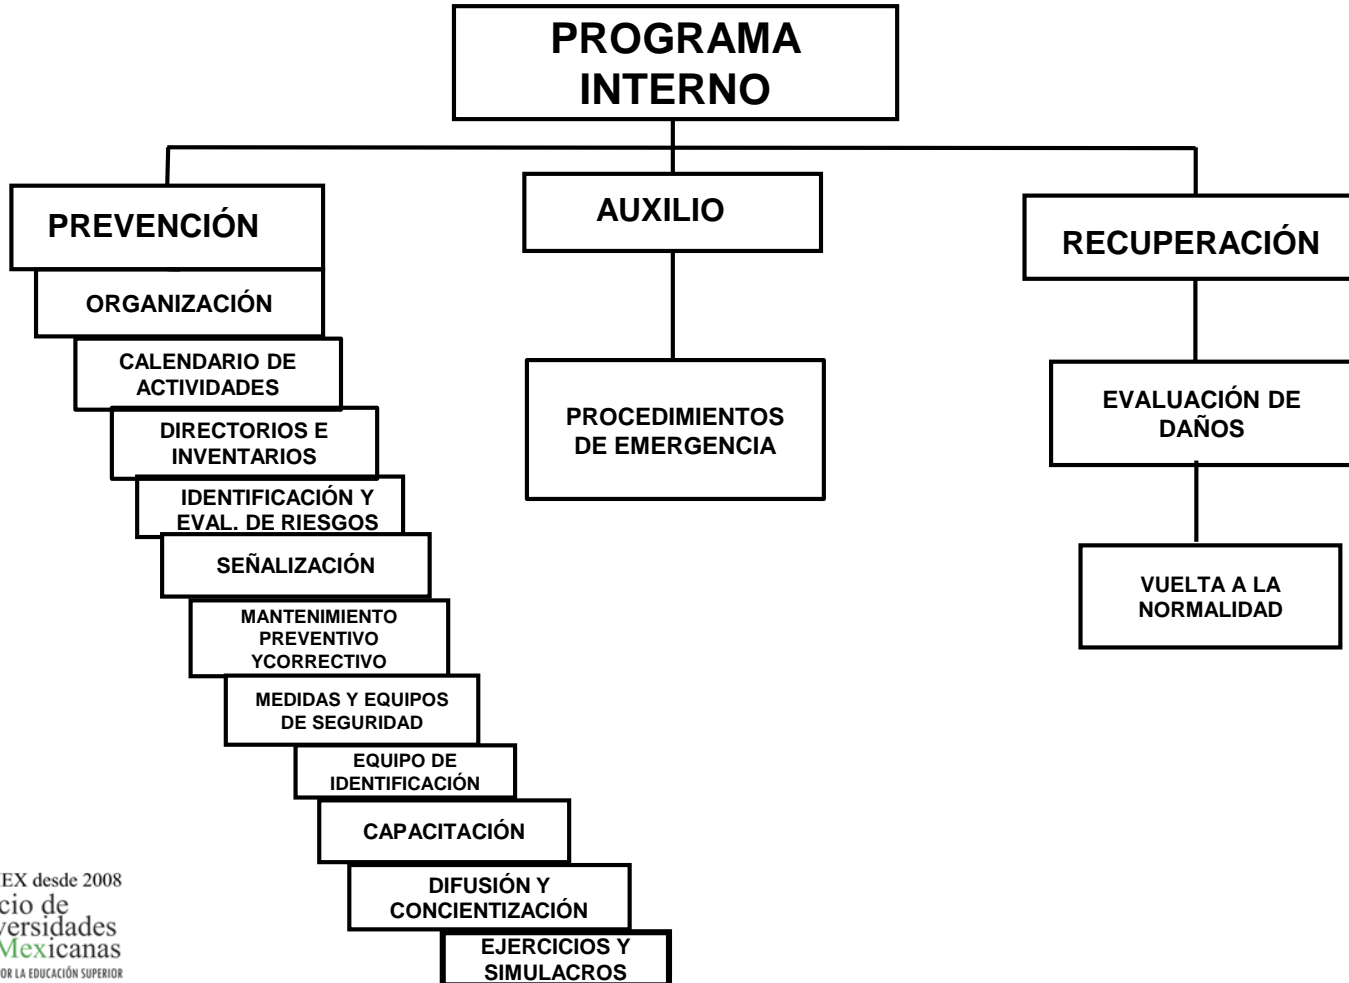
PROGRAMA INTERNO

PREVENCIÓN

ORGANIZACIÓN

CALENDARIO DE ACTIVIDADES

DIRECTORIOS E INVENTARIOS

IDENTIFICACIÓN Y EVAL. DE RIESGOS

SEÑALIZACIÓN

MANTENIMIENTO PREVENTIVO YCORRECTIVO

MEDIDAS Y EQUIPOS DE SEGURIDAD

EQUIPO DE IDENTIFICACIÓN

CAPACITACIÓN

DIFUSIÓN Y CONCIENTIZACIÓN

EJERCICIOS Y SIMULACROS

AUXILIO

PROCEDIMIENTOS DE EMERGENCIA

RECUPERACIÓN

EVALUACIÓN DE DAÑOS

VUELTA A LA NORMALIDAD

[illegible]EX desde 2008
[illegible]cio de
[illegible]versidades
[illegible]Mexicanas
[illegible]OR LA EDUCACIÓN SUPERIOR